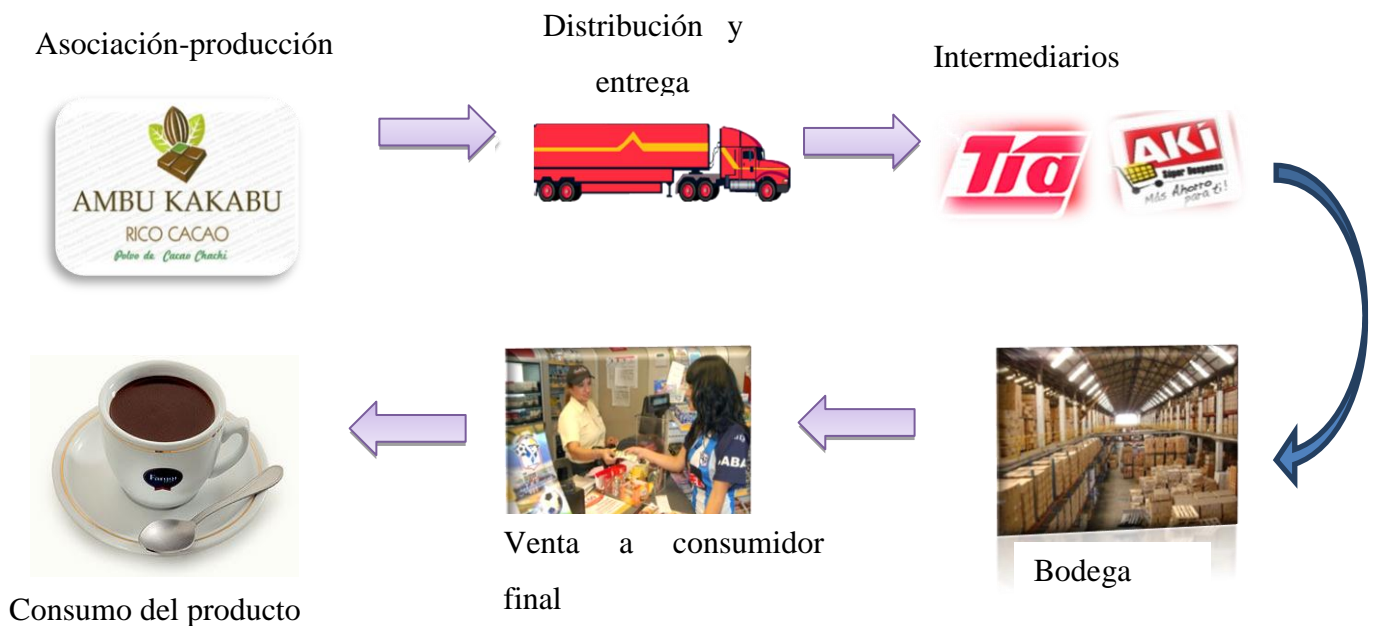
Asociación-producción

AMBU KAKABU
RICO CACAO
Polvo de Cacao Chachi

Distribución y entrega

Intermediarios

Tía

AKÍ
Súper Bodegas
Más Ahorro para ti!

Consumo del producto

Venta a consumidor final

Bodega